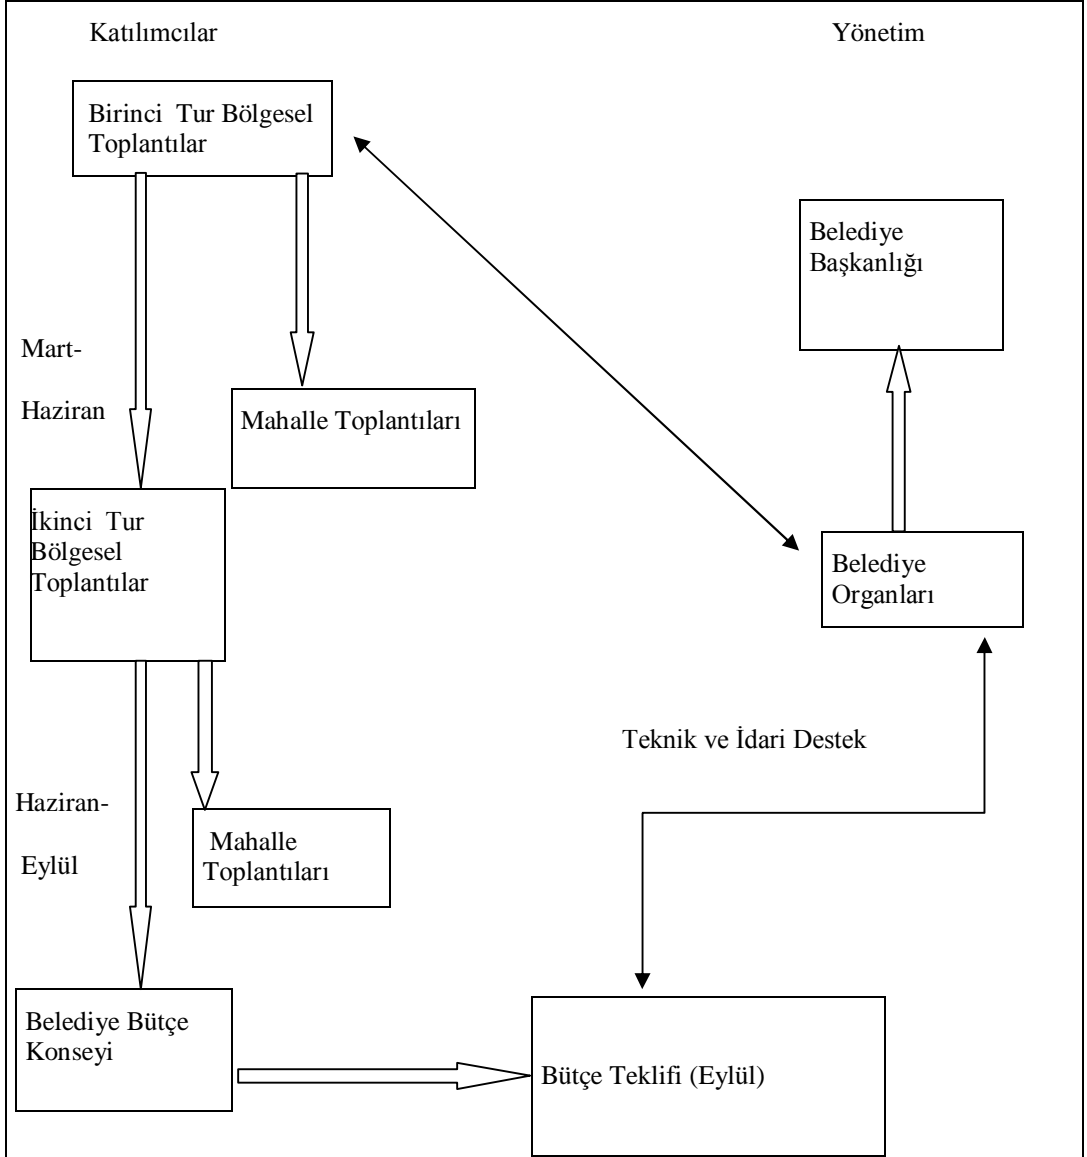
Katılımcılar

Yönetim

Birinci Tur Bölgesel Toplantılar

Belediye Başkanlığı

Mart-

Haziran

Mahalle Toplantıları

İkinci Tur Bölgesel Toplantılar

Belediye Organları

Teknik ve İdari Destek

Haziran-

Eylül

Mahalle Toplantıları

Belediye Bütçe Konseyi

Bütçe Teklifi (Eylül)